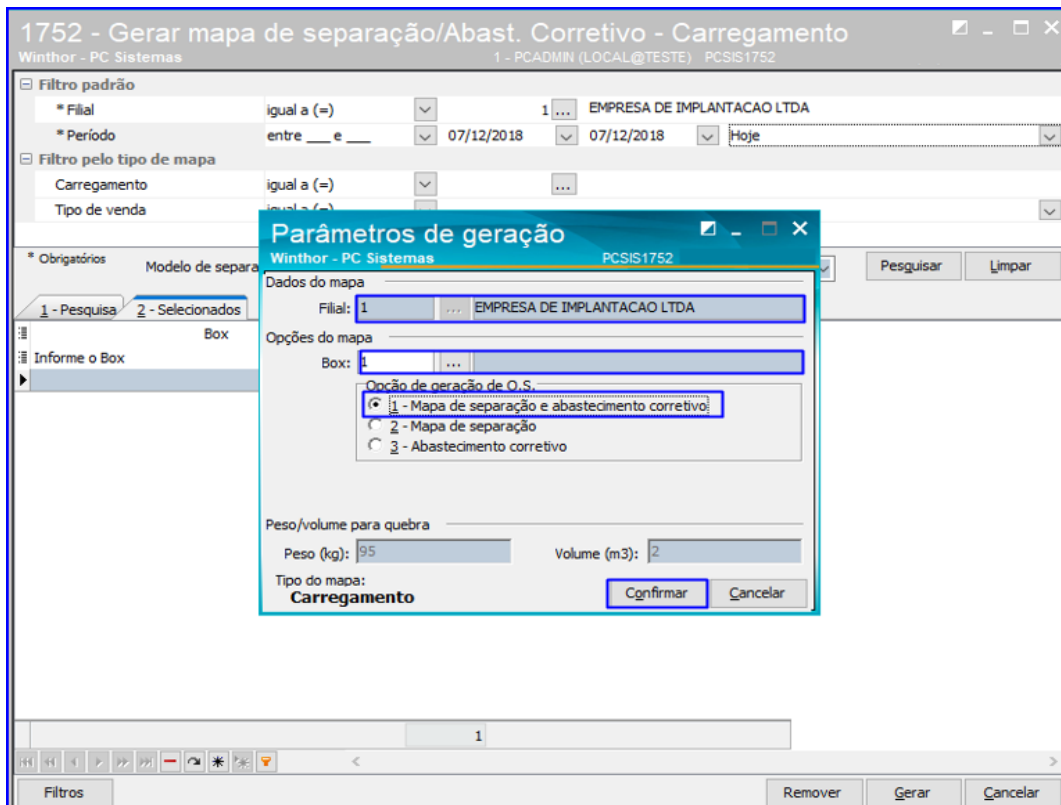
1752 - Gerar mapa de separação/Abast. Corretivo - Carregamento
Winthor - PC Sistemas
1 - PCADMIN (LOCAL@TESTE) PCSIS1752

Filtro padrão
* Filial | igual a (=) | 1 ... | EMPRESA DE IMPLANTACAO LTDA
* Período | entre ___ e ___ | 07/12/2018 | 07/12/2018 | Hoje
Filtro pelo tipo de mapa
Carregamento | igual a (=) | ...
Tipo de venda | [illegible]

* Obrigatórios
Modelo de separa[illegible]
Pesquisar
Limpar

1 - Pesquisa
2 - Selecionados
Box
Informe o Box

Parâmetros de geração
Winthor - PC Sistemas
PCSIS1752
Dados do mapa
Filial: 1 ... EMPRESA DE IMPLANTACAO LTDA
Opções do mapa
Box: 1 ...
Opção de geração de O.S.
1 - Mapa de separação e abastecimento corretivo
2 - Mapa de separação
3 - Abastecimento corretivo
Peso/volume para quebra
Peso (kg): 95
Volume (m3): 2
Tipo do mapa:
Carregamento
Confirmar
Cancelar

1
Filtros
Remover
Gerar
Cancelar